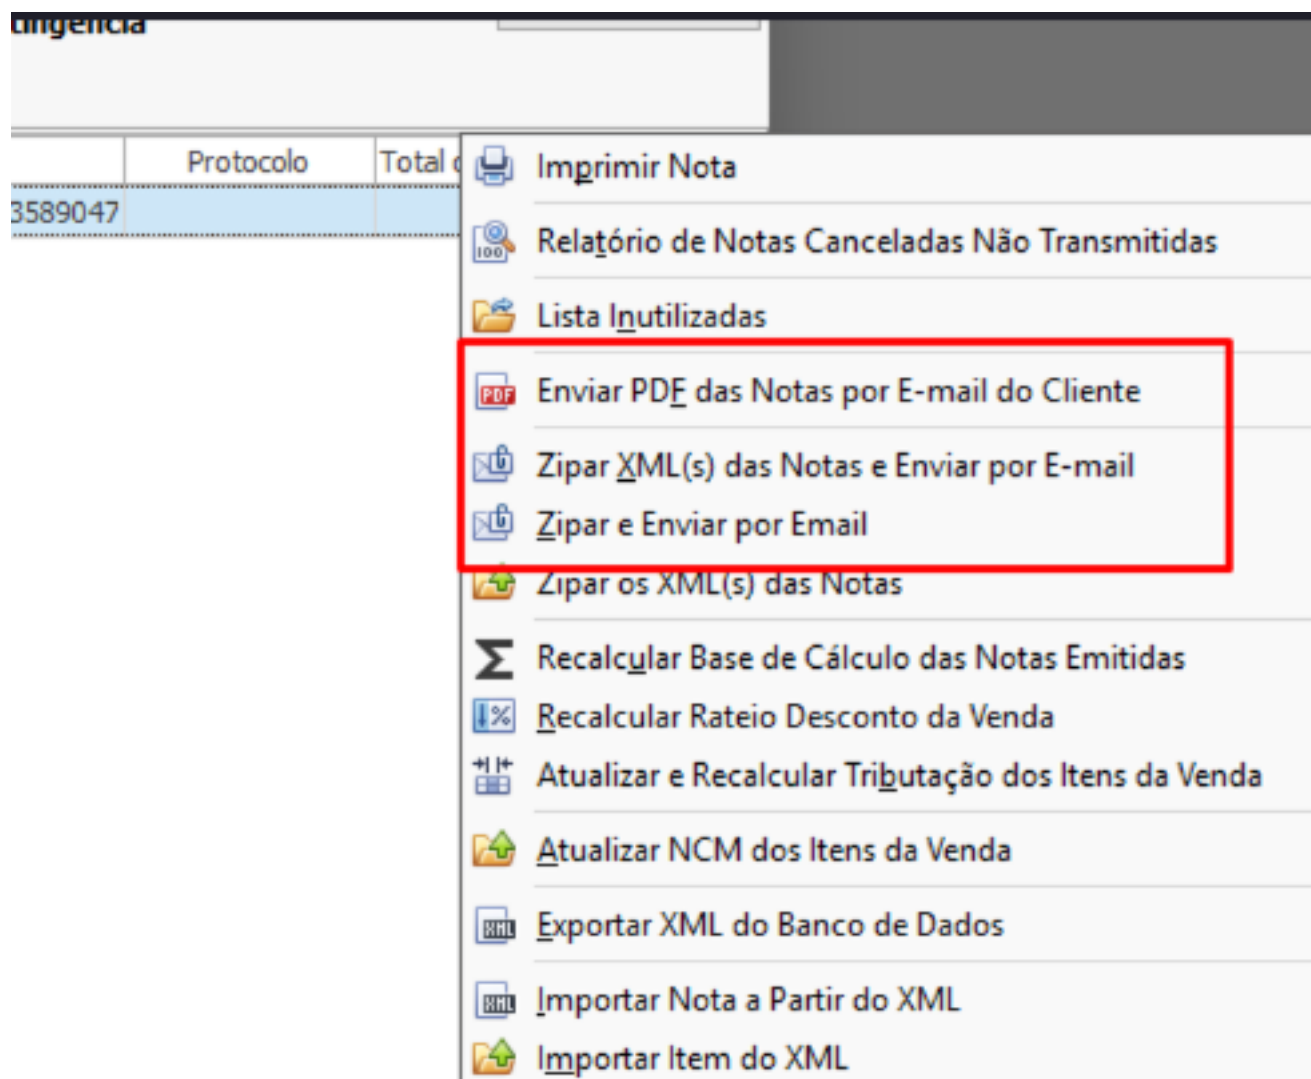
tingência

| | Protocolo | Total d |
|---|---|---|
| 3589047 | | |

Imprimir Nota
Relatório de Notas Canceladas Não Transmitidas
Lista Inutilizadas
Enviar PDF das Notas por E-mail do Cliente
Zipar XML(s) das Notas e Enviar por E-mail
Zipar e Enviar por Email
Zipar os XML(s) das Notas
Recalcular Base de Cálculo das Notas Emitidas
Recalcular Rateio Desconto da Venda
Atualizar e Recalcular Tributação dos Itens da Venda
Atualizar NCM dos Itens da Venda
Exportar XML do Banco de Dados
Importar Nota a Partir do XML
Importar Item do XML